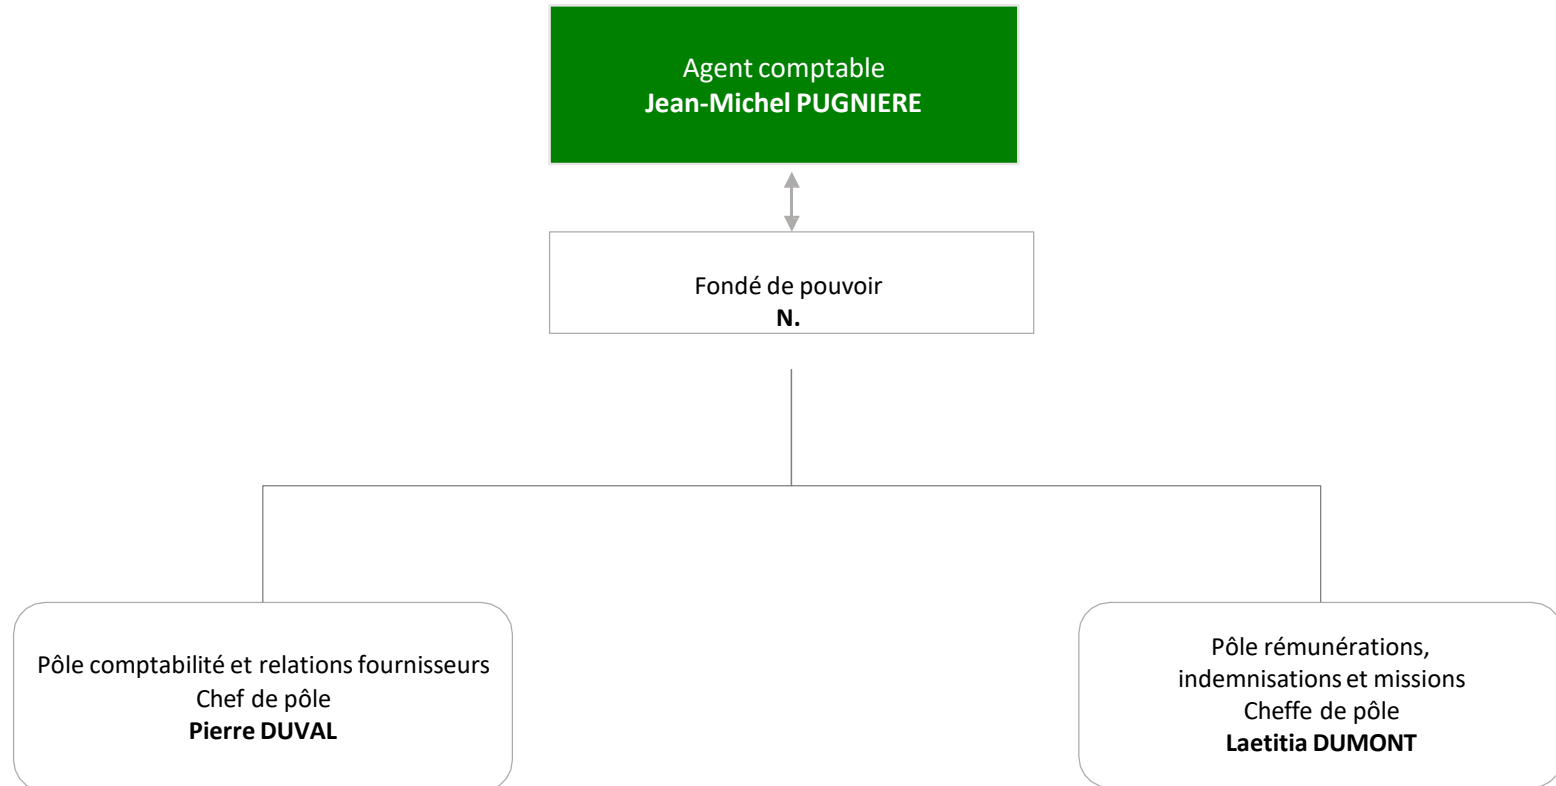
Agent comptable
Jean-Michel PUGNIERE

Fondé de pouvoir
N.

Pôle comptabilité et relations fournisseurs
Chef de pôle
Pierre DUVAL

Pôle rémunérations, indemnisations et missions
Cheffe de pôle
Laetitia DUMONT